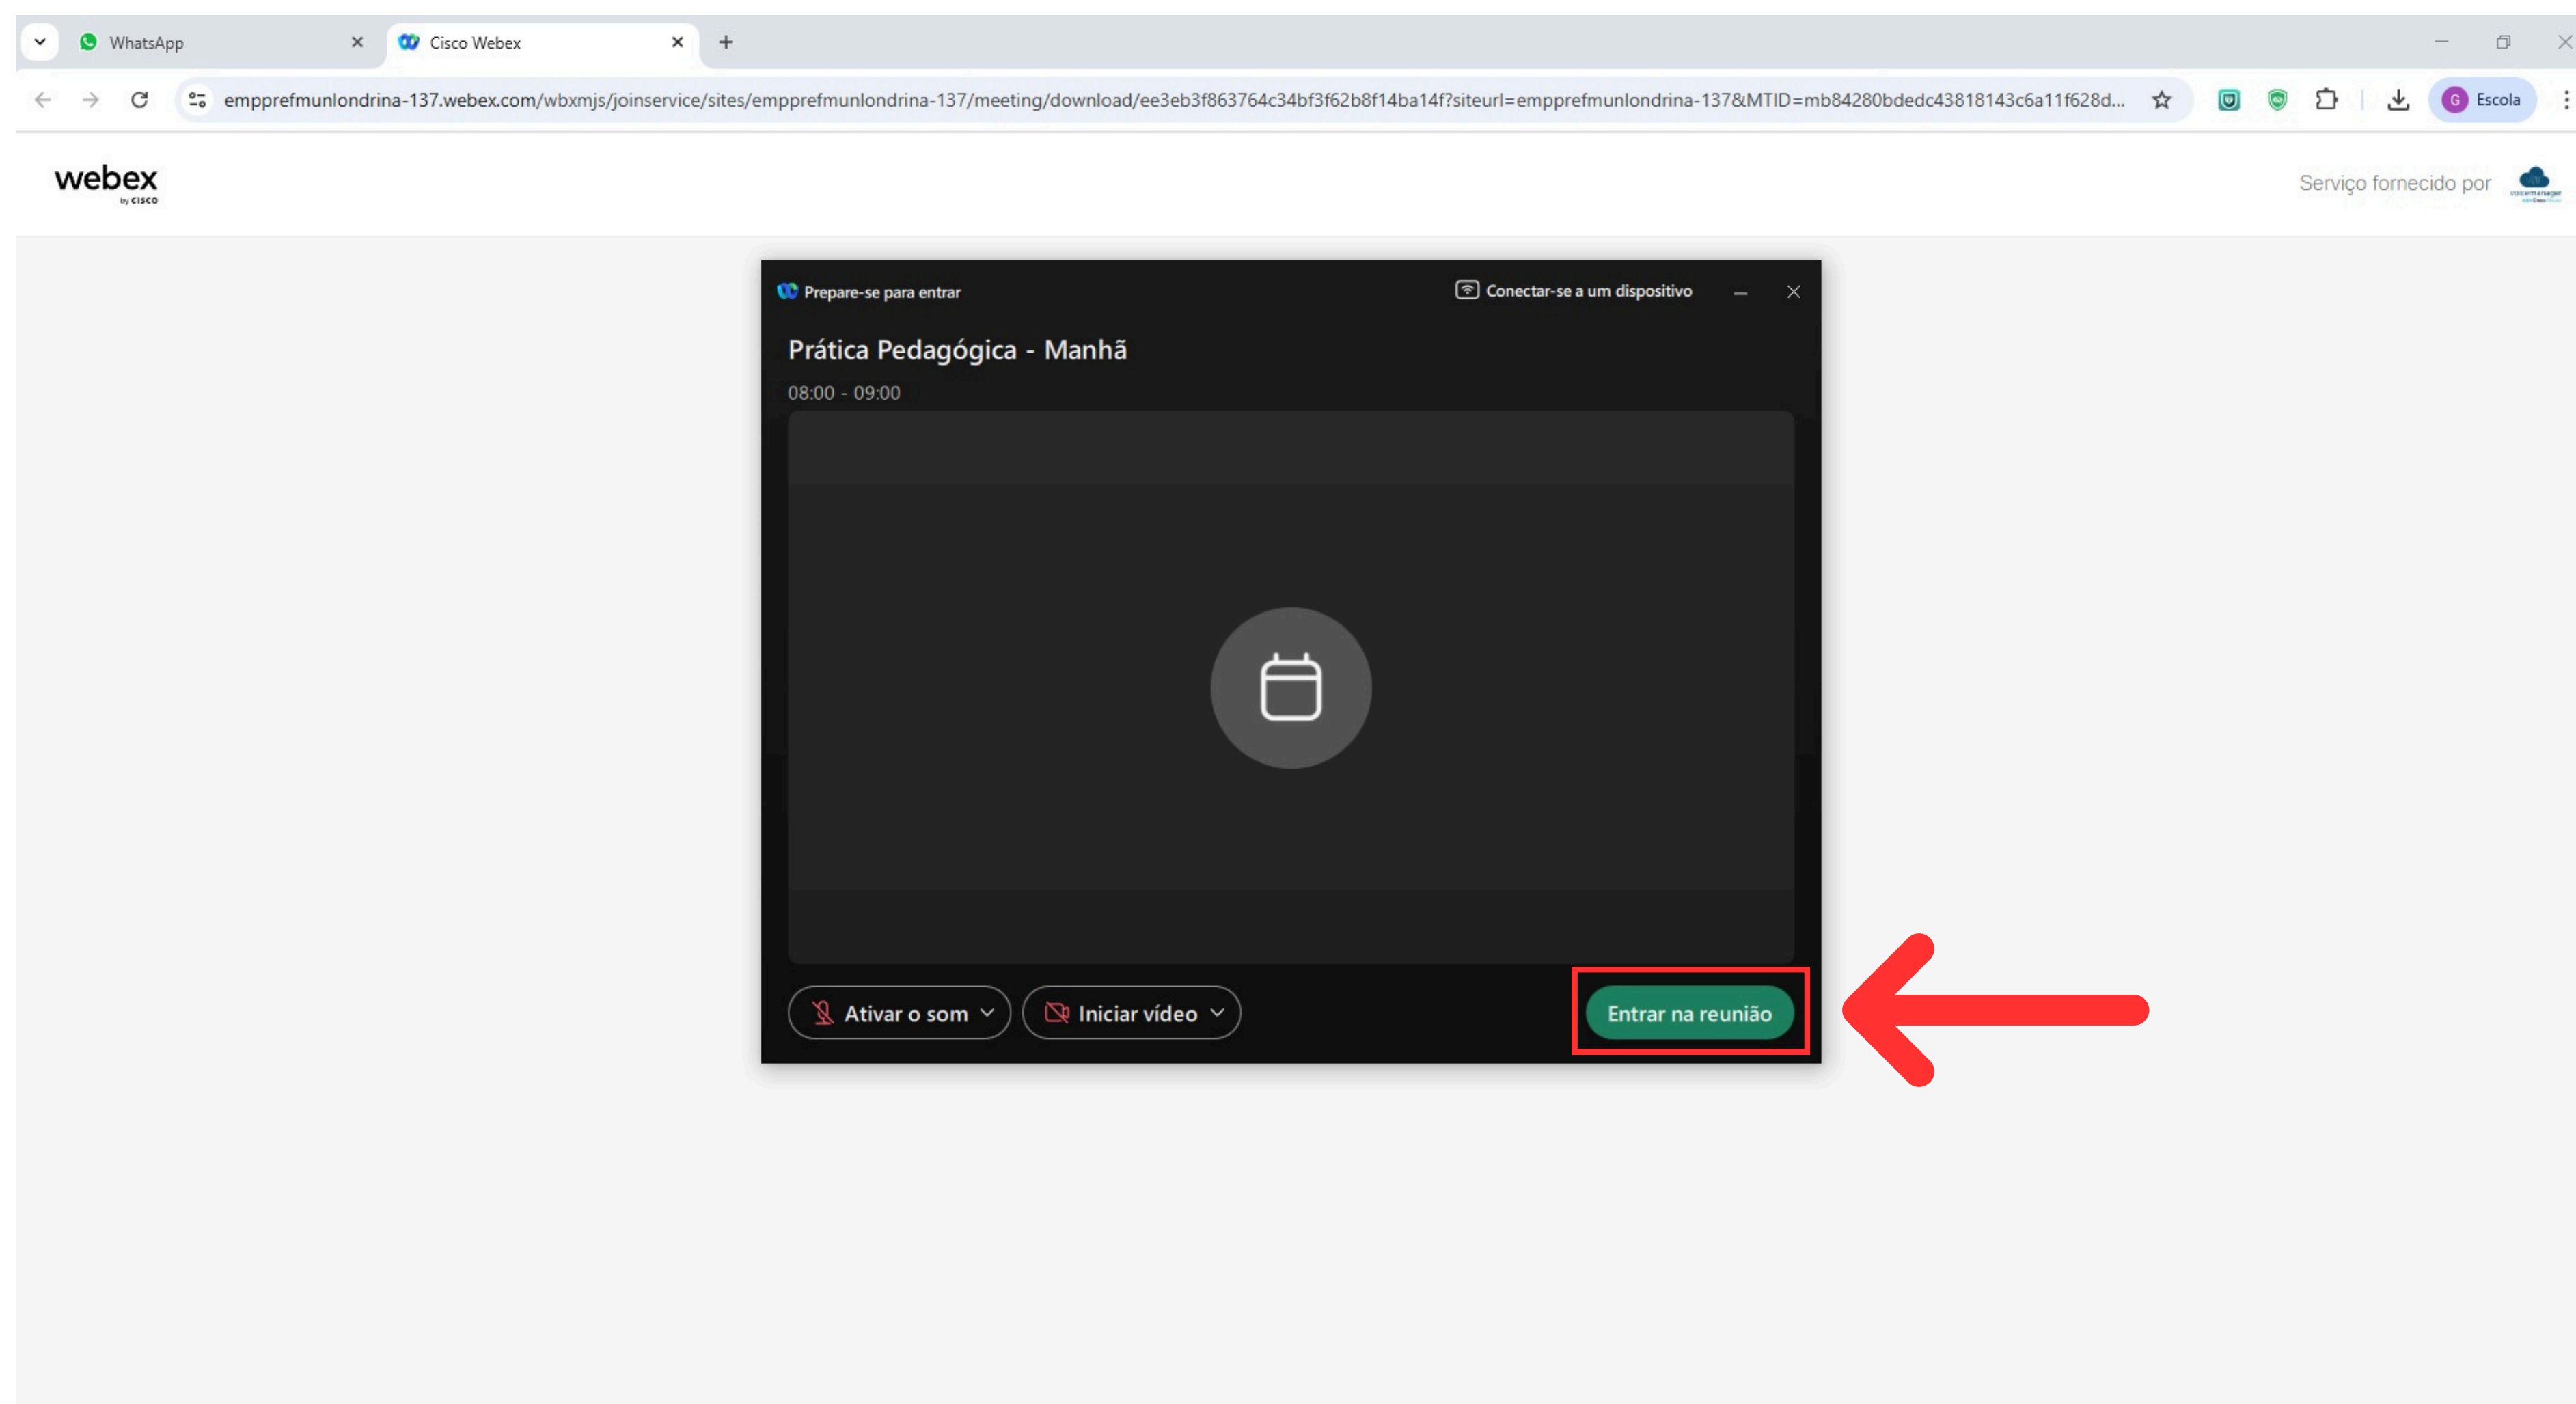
WhatsApp
Cisco Webex
+

empprefmunlondrina-137.webex.com/wbxmjs/joinservice/sites/empprefmunlondrina-137/meeting/download/ee3eb3f863764c34bf3f62b8f14ba14f?siteurl=empprefmunlondrina-137&MTID=mb84280bdedc43818143c6a11f628d...

G Escola

webex by cisco

Serviço fornecido por

Prepare-se para entrar

Conectar-se a um dispositivo

Prática Pedagógica - Manhã

08:00 - 09:00

Ativar o som

Iniciar vídeo

Entrar na reunião